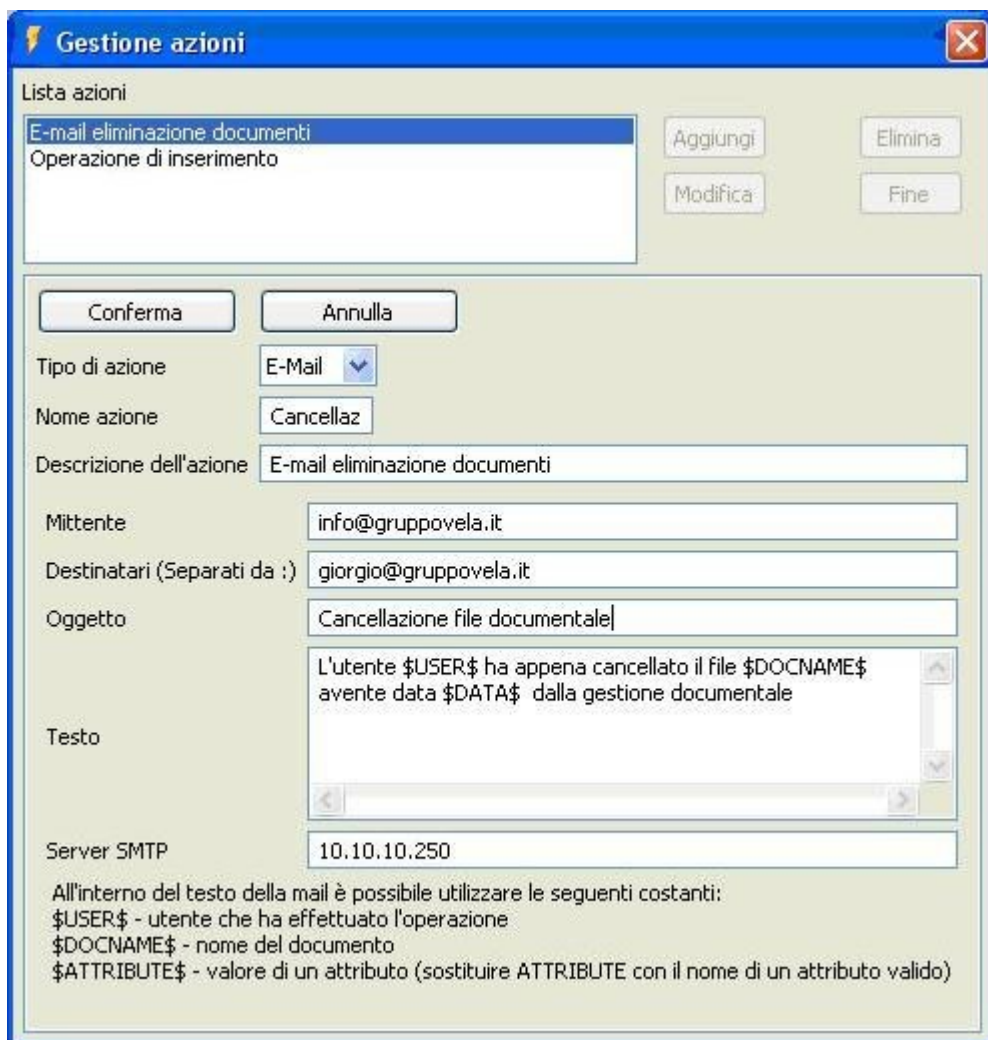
Gestione azioni

Lista azioni

E-mail eliminazione documenti
Operazione di inserimento

Aggiungi

Elimina

Modifica

Fine

Conferma

Annulla

Tipo di azione E-Mail

Nome azione Cancellaz

Descrizione dell'azione E-mail eliminazione documenti

Mittente info@gruppovela.it

Destinatari (Separati da :) giorgio@gruppovela.it

Oggetto Cancellazione file documentale

Testo L'utente \$USER\$ ha appena cancellato il file \$DOCNAME\$ avente data \$DATA\$ dalla gestione documentale

Server SMTP 10.10.10.250

All'interno del testo della mail è possibile utilizzare le seguenti costanti:
\$USER\$ - utente che ha effettuato l'operazione
\$DOCNAME\$ - nome del documento
\$ATTRIBUTE\$ - valore di un attributo (sostituire ATTRIBUTE con il nome di un attributo valido)